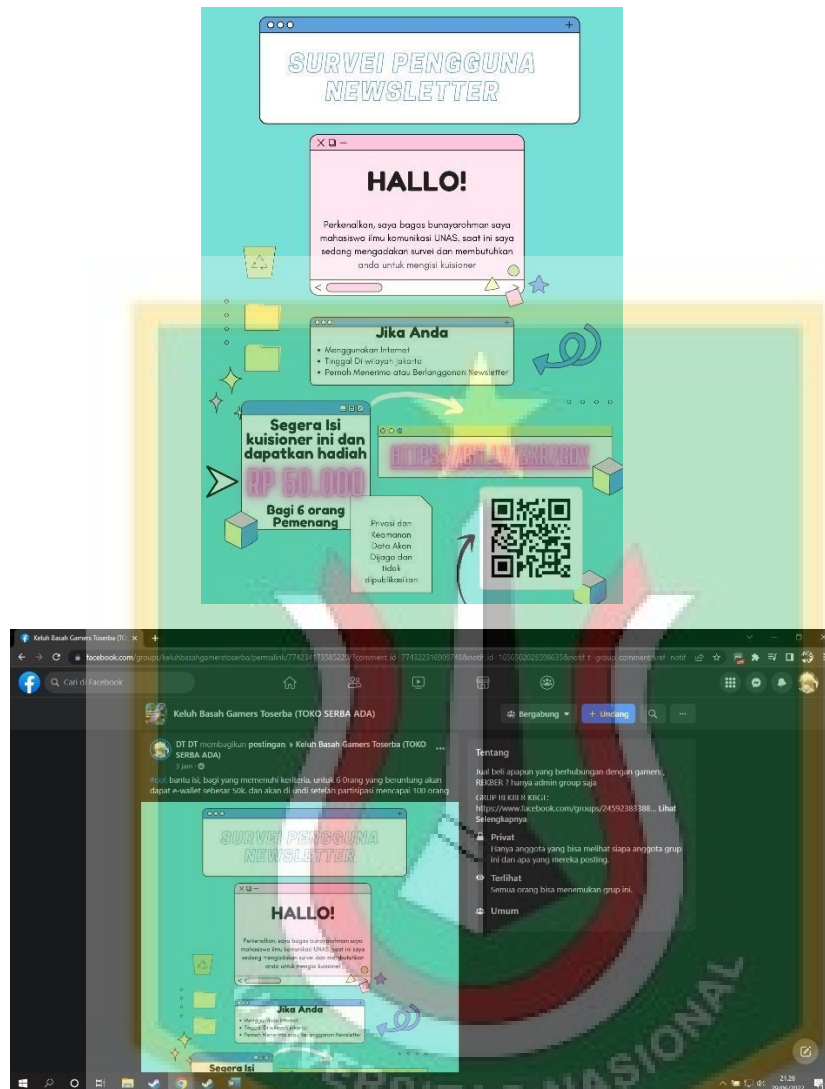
SURVEI PENGGUNA NEWSLETTER

HALLO!

Perkenalkan, saya bagas bunayarohman saya mahasiswa ilmu komunikasi UNAS, saat ini saya sedang mengadakan survei dan membutuhkan anda untuk mengisi kuisioner

Jika Anda

• Menggunakan Internet
• Tinggal Di wilayah jakarta
• Pernah Menerima atau Berlangganan Newsletter

Segera Isi kuisioner ini dan dapatkan hadiah

RP 50.000

Bagi 6 orang Pemenang

HTTPS://BIT.LY/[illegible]

Privasi dan Keamanan Data Akan Dijaga dan tidak dipublikasikan

Keluh Basah Gamers Toserba (TO ×

facebook.com/groups/keluhbasahgamerstoserba/permalink/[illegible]

Cari di Facebook

Keluh Basah Gamers Toserba (TOKO SERBA ADA)

Bergabung

+ Undang

DT DT membagikan postingan ▸ Keluh Basah Gamers Toserba (TOKO SERBA ADA)

3 jam ·

#ask bantu isi, bagi yang memenuhi kriteria, untuk 6 Orang yang beruntung akan dapat e-wallet sebesar 50k, dan akan di undi setelah partisipasi mencapai 100 orang

Tentang

Jual beli apapun yang berhubungan dengan gamers, REKBER ? hanya admin group saja

GRUP REKBER KBGT:
https://www.facebook.com/groups/24592383388... Lihat Selengkapnya

Privat
Hanya anggota yang bisa melihat siapa anggota grup ini dan apa yang mereka posting.

Terlihat
Semua orang bisa menemukan grup ini.

Umum

SURVEI PENGGUNA NEWSLETTER

HALLO!

Perkenalkan, saya bagas bunayarohman saya mahasiswa ilmu komunikasi UNAS, saat ini saya sedang mengadakan survei dan membutuhkan anda untuk mengisi kuisioner

Jika Anda

• Menggunakan Internet
• Tinggal Di wilayah jakarta
• Pernah Menerima atau Berlangganan Newsletter

Segera Isi

21:26

NASIONAL